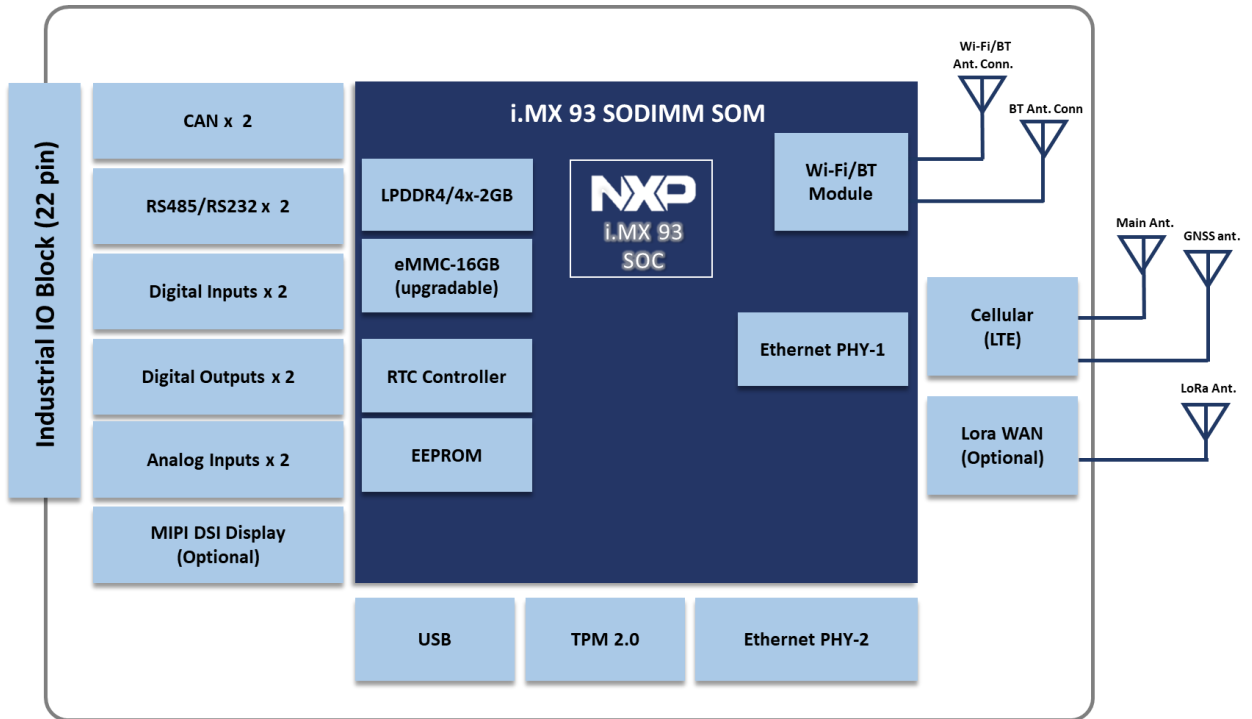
Industrial IO Block (22 pin)

CAN x 2

RS485/RS232 x 2

Digital Inputs x 2

Digital Outputs x 2

Analog Inputs x 2

MIPI DSI Display (Optional)

i.MX 93 SODIMM SOM

LPDDR4/4x-2GB

eMMC-16GB (upgradable)

RTC Controller

EEPROM

NXP i.MX 93 SOC

Wi-Fi/BT Module

Ethernet PHY-1

Wi-Fi/BT Ant. Conn.

BT Ant. Conn

Main Ant.

GNSS ant.

Cellular (LTE)

LoRa Ant.

Lora WAN (Optional)

USB

TPM 2.0

Ethernet PHY-2